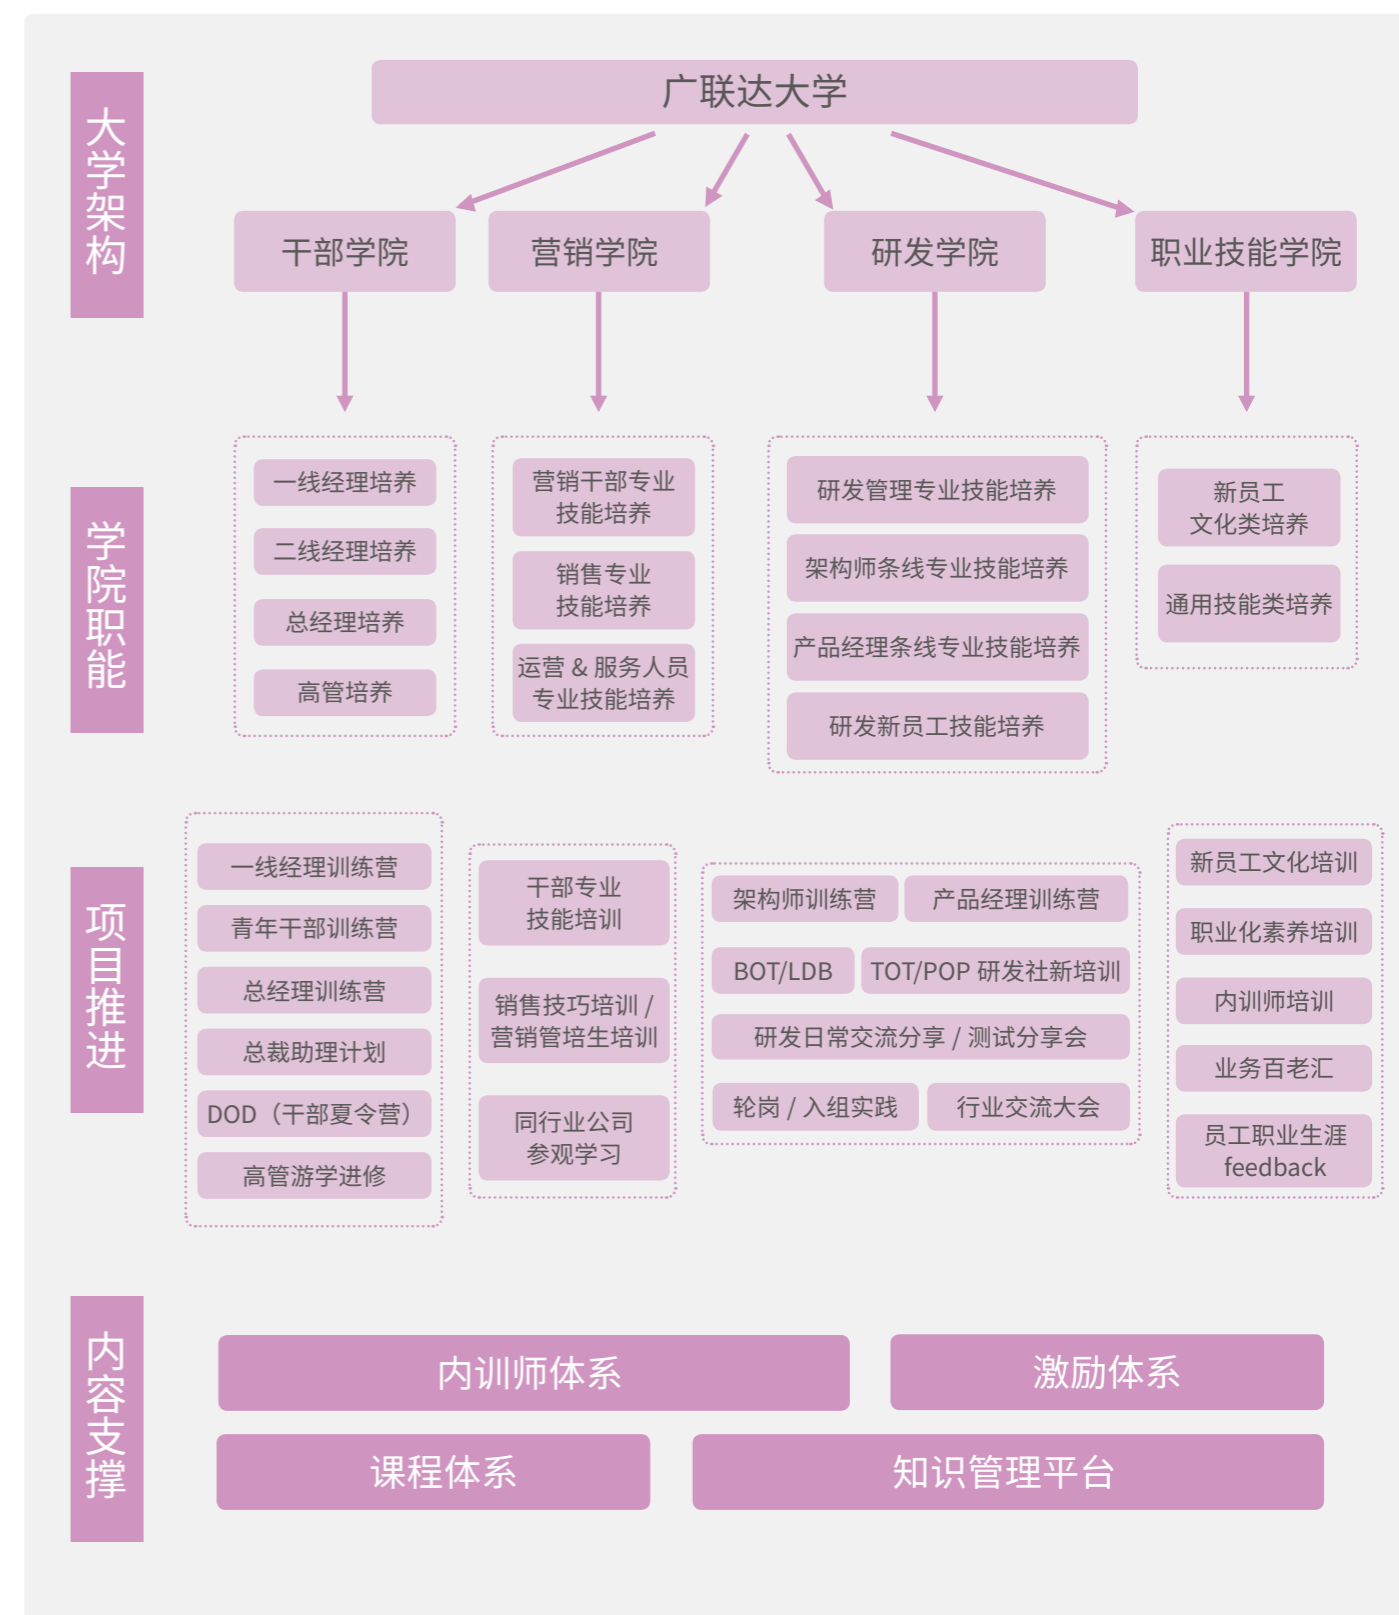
大学架构

广联达大学

干部学院

营销学院

研发学院

职业技能学院

学院职能

一线经理培养

二线经理培养

总经理培养

高管培养

营销干部专业技能培养

销售专业技能培养

运营 & 服务人员专业技能培养

研发管理专业技能培养

架构师条线专业技能培养

产品经理条线专业技能培养

研发新员工技能培养

新员工文化类培养

通用技能类培养

项目推进

一线经理训练营

青年干部训练营

总经理训练营

总裁助理计划

DOD（干部夏令营）

高管游学进修

干部专业技能培训

销售技巧培训 / 营销管培生培训

同行业公司参观学习

架构师训练营

产品经理训练营

BOT/LDB

TOT/POP 研发社新培训

研发日常交流分享 / 测试分享会

轮岗 / 入组实践

行业交流大会

新员工文化培训

职业化素养培训

内训师培训

业务百老汇

员工职业生涯 feedback

内容支撑

内训师体系

激励体系

课程体系

知识管理平台